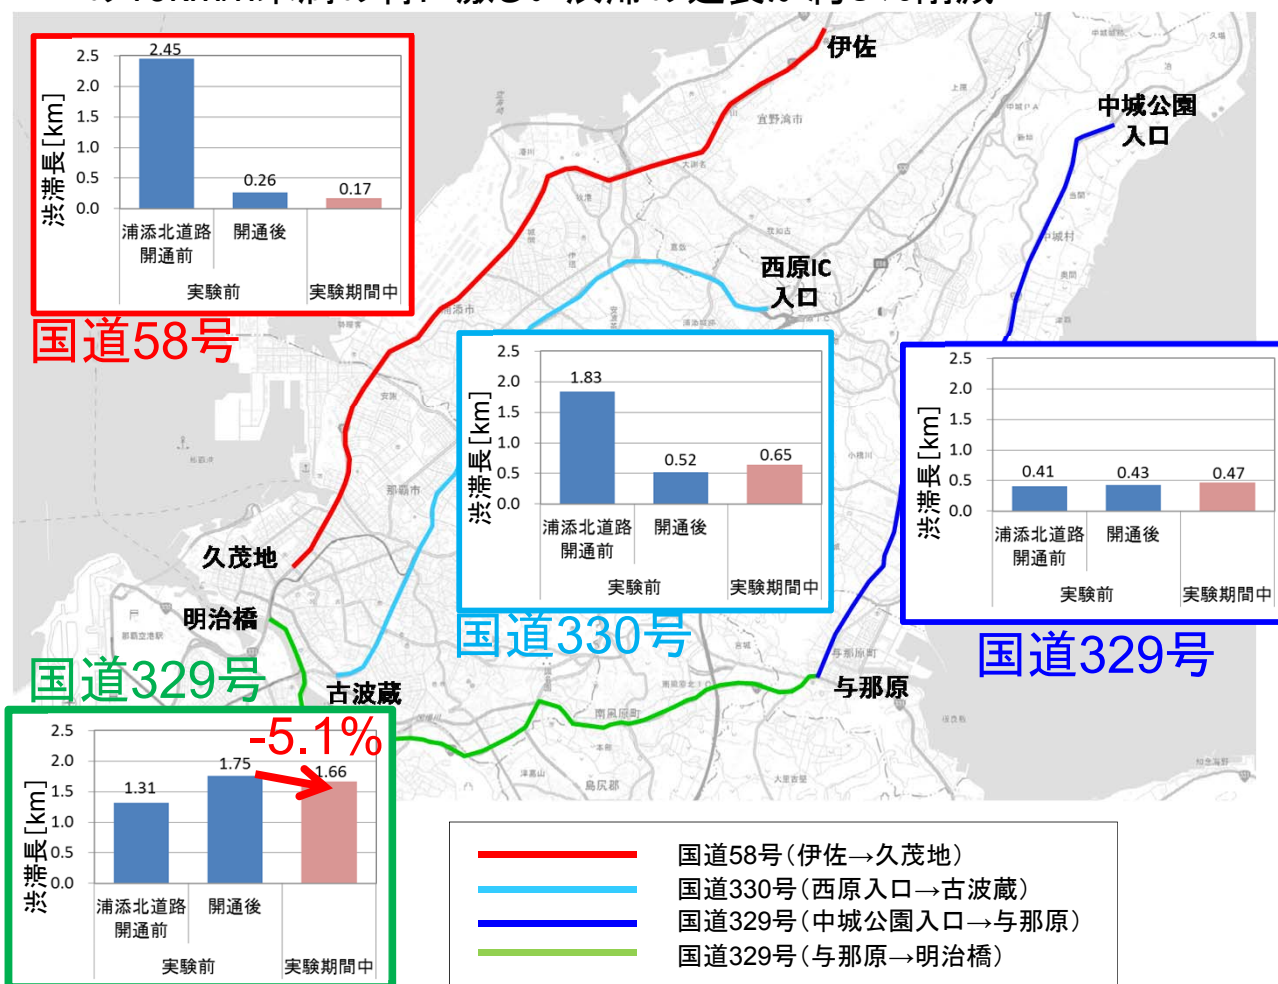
伊佐

中城公園入口

西原IC入口

久茂地

明治橋

古波蔵

与那原

国道58号

| 渋滞長[km] | 浦添北道路開通前 | 開通後 | 実験期間中 |
|---|---|---|---|
| | 2.45 | 0.26 | 0.17 |

実験前　実験期間中

国道330号

| 渋滞長[km] | 浦添北道路開通前 | 開通後 | 実験期間中 |
|---|---|---|---|
| | 1.83 | 0.52 | 0.65 |

実験前　実験期間中

国道329号

| 渋滞長[km] | 浦添北道路開通前 | 開通後 | 実験期間中 |
|---|---|---|---|
| | 0.41 | 0.43 | 0.47 |

実験前　実験期間中

国道329号

-5.1%

| 渋滞長[km] | 浦添北道路開通前 | 開通後 | 実験期間中 |
|---|---|---|---|
| | 1.31 | 1.75 | 1.66 |

実験前　実験期間中

2.5 2.0 1.5 1.0 0.5 0.0

国道58号（伊佐→久茂地）
国道330号（西原入口→古波蔵）
国道329号（中城公園入口→与那原）
国道329号（与那原→明治橋）